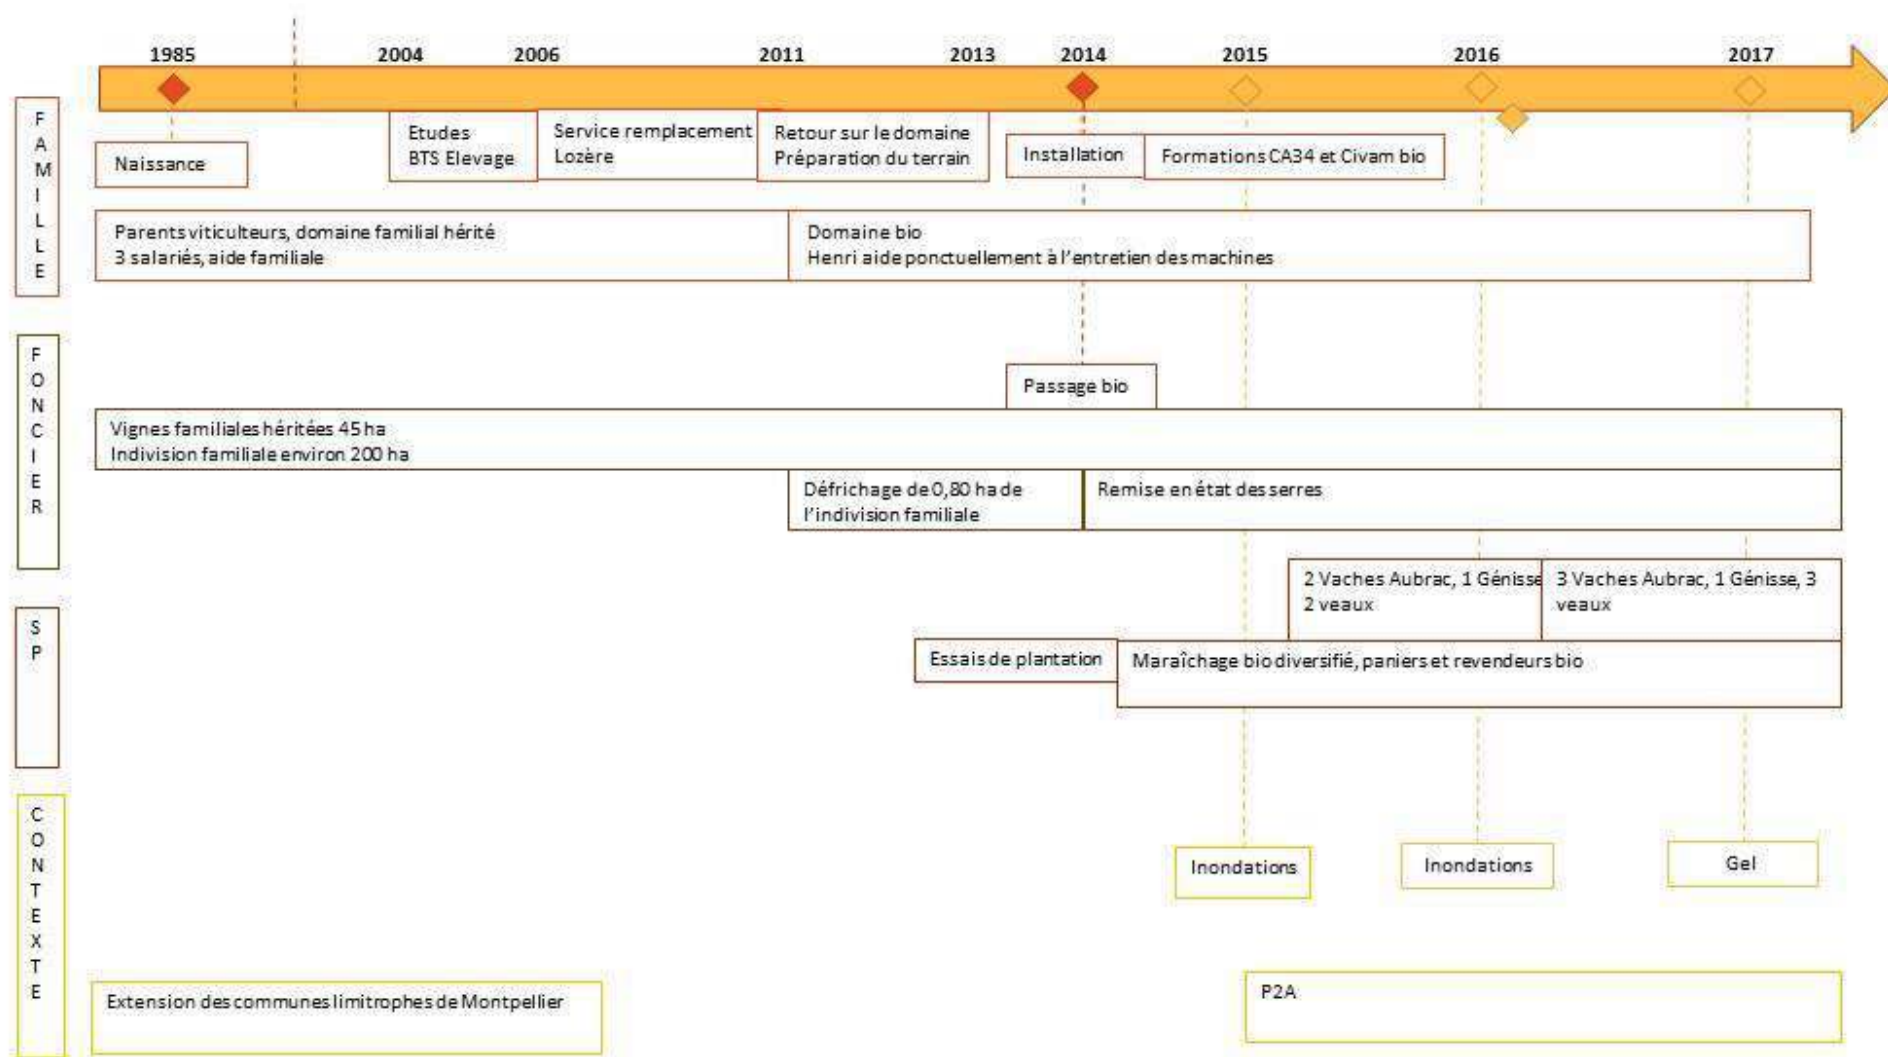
1985 2004 2006 2011 2013 2014 2015 2016 2017

FAMILLE

Naissance

Etudes
BTS Elevage

Service remplacement
Lozère

Retour sur le domaine
Préparation du terrain

Installation

Formations CA34 et Civam bio

Parents viticulteurs, domaine familial hérité
3 salariés, aide familiale

Domaine bio
Henri aide ponctuellement à l'entretien des machines

FONCIER

Passage bio

Vignes familiales héritées 45 ha
Indivision familiale environ 200 ha

Défrichage de 0,80 ha de l'indivision familiale

Remise en état des serres

SP

2 Vaches Aubrac, 1 Génisse
2 veaux

3 Vaches Aubrac, 1 Génisse, 3 veaux

Essais de plantation

Maraîchage bio diversifié, paniers et revendeurs bio

CONTEXTE

Inondations

Inondations

Gel

Extension des communes limitrophes de Montpellier

P2A